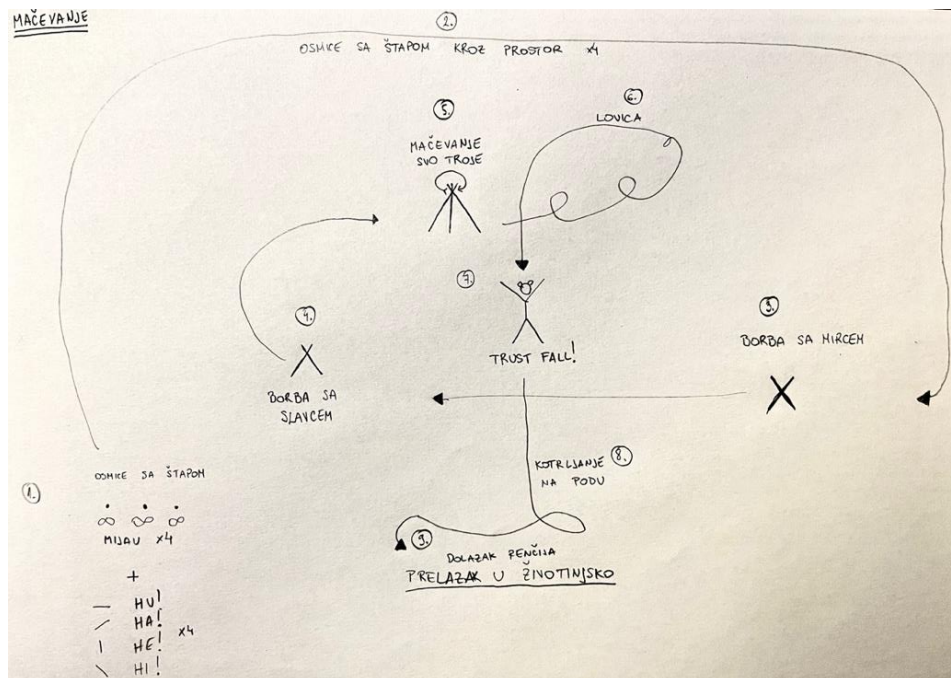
MAČEVANJE

②
OSMICE SA ŠTAPOM KROZ PROSTOR x4

⑤
MAČEVANJE SVO TROJE

⑥
LOVICA

⑦
TRUST FALL!

④
BORBA SA SLAVCEM

③
BORBA SA MIRCEM

①
OSMICE SA ŠTAPOM
$\infty$ $\infty$ $\infty$
MIJAU x4
+
— HU!
/ HA!
| HE!
\ HI!
x4

KOTRLJANJE NA PODU ⑧

⑨
DOLAZAK PENČIJA
PRELAZAK U ŽIVOTINJSKO